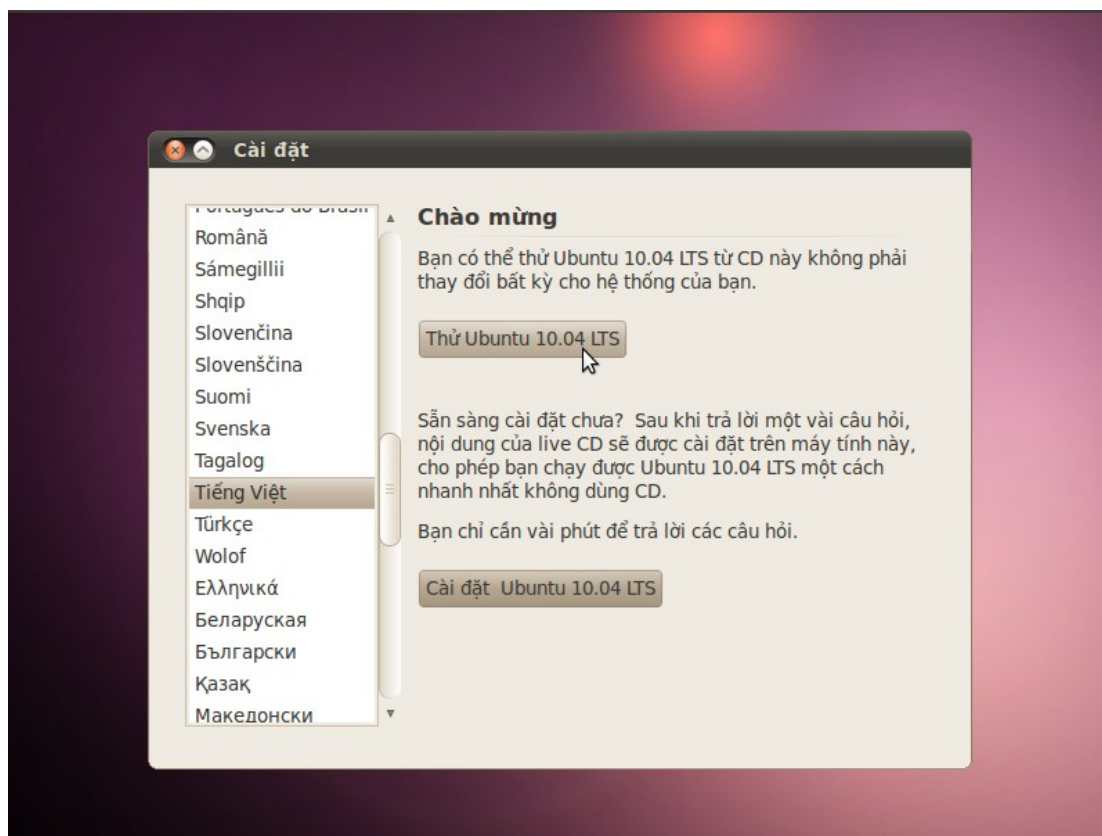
Cài đặt

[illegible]
Română
Sámegillii
Shqip
Slovenčina
Slovenščina
Suomi
Svenska
Tagalog
Tiếng Việt
Türkçe
Wolof
Ελληνικά
Беларуская
Български
Қазақ
Македонски

Chào mừng

Bạn có thể thử Ubuntu 10.04 LTS từ CD này không phải thay đổi bất kỳ cho hệ thống của bạn.

Thử Ubuntu 10.04 LTS

Sẵn sàng cài đặt chưa? Sau khi trả lời một vài câu hỏi, nội dung của live CD sẽ được cài đặt trên máy tính này, cho phép bạn chạy được Ubuntu 10.04 LTS một cách nhanh nhất không dùng CD.

Bạn chỉ cần vài phút để trả lời các câu hỏi.

Cài đặt Ubuntu 10.04 LTS